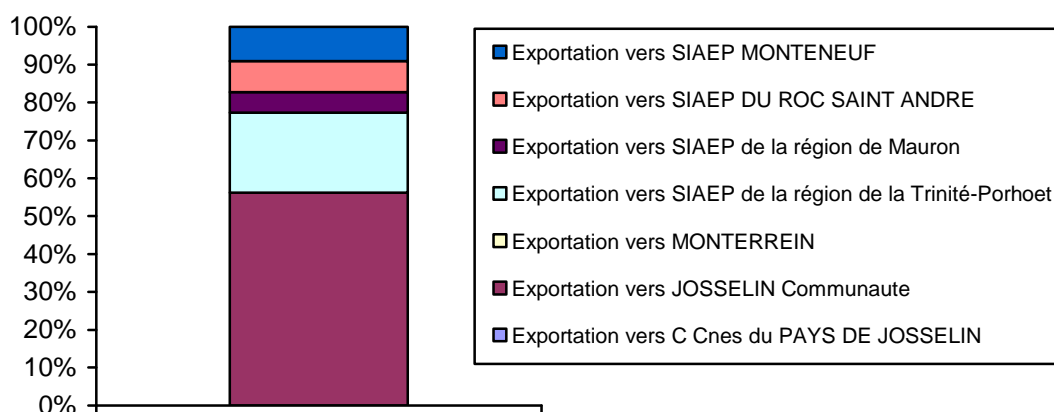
100%
90%
80%
70%
60%
50%
40%
30%
20%
10%
0%

Exportation vers SIAEP MONTENEUF
Exportation vers SIAEP DU ROC SAINT ANDRE
Exportation vers SIAEP de la région de Mauron
Exportation vers SIAEP de la région de la Trinité-Porhoet
Exportation vers MONTERREIN
Exportation vers JOSSELIN Communaute
Exportation vers C Cnes du PAYS DE JOSSELIN